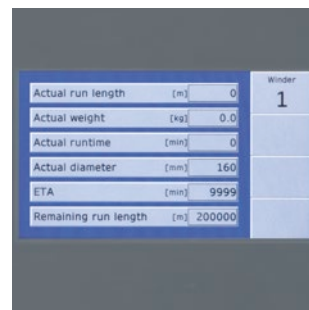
| Actual run length | [m] | 0 |
|---|---|---|
| Actual weight | [kg] | 0.0 |
| Actual runtime | [min] | 0 |
| Actual diameter | [mm] | 160 |
| ETA | [min] | 9999 |
| Remaining run length | [m] | 200000 |

Winder
1